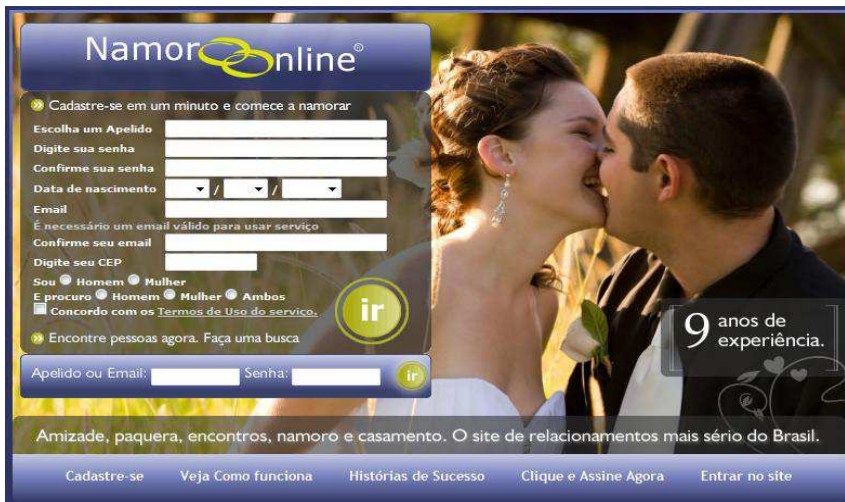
Namoro Online®

Cadastre-se em um minuto e comece a namorar

Escolha um Apelido
Digite sua senha
Confirme sua senha
Data de nascimento / /
Email
É necessário um email válido para usar serviço
Confirme seu email
Digite seu CEP
Sou Homem Mulher
E procuro Homem Mulher Ambos
Concordo com os Termos de Uso do serviço.

ir

Encontre pessoas agora. Faça uma busca

Apelido ou Email: Senha: ir

9 anos de experiência.

Amizade, paquera, encontros, namoro e casamento. O site de relacionamentos mais sério do Brasil.

Cadastre-se Veja Como funciona Histórias de Sucesso Clique e Assine Agora Entrar no site